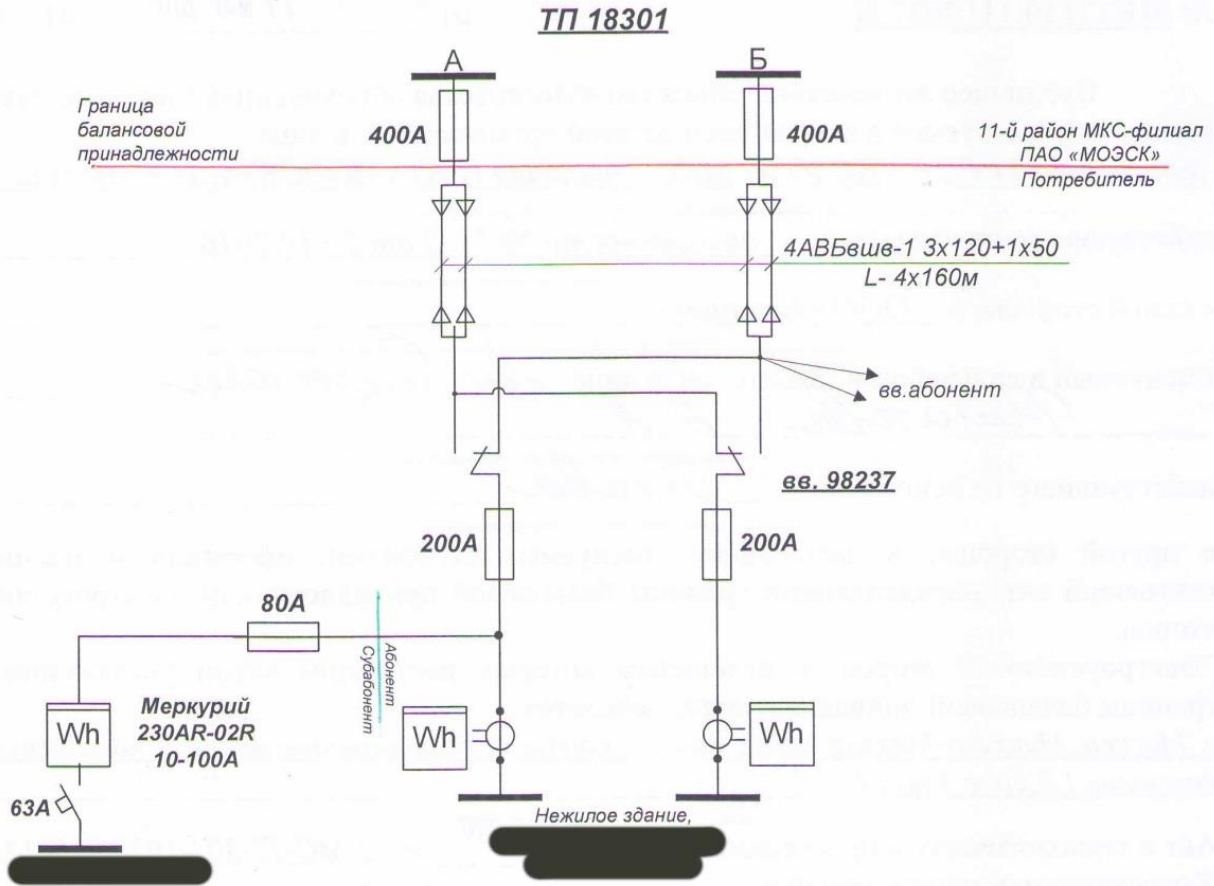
ТП 18301

А

Б

Граница балансовой принадлежности

400А

400А

11-й район МКС-филиал ПАО «МОЭСК»
Потребитель

4АВБбшв-1 3х120+1х50
L- 4х160м

вв.абонент

вв. 98237

200А

200А

80А

Абонент
Субабонент

Wh

Меркурий 230AR-02R 10-100А

Wh

Wh

63А

Нежилое здание,